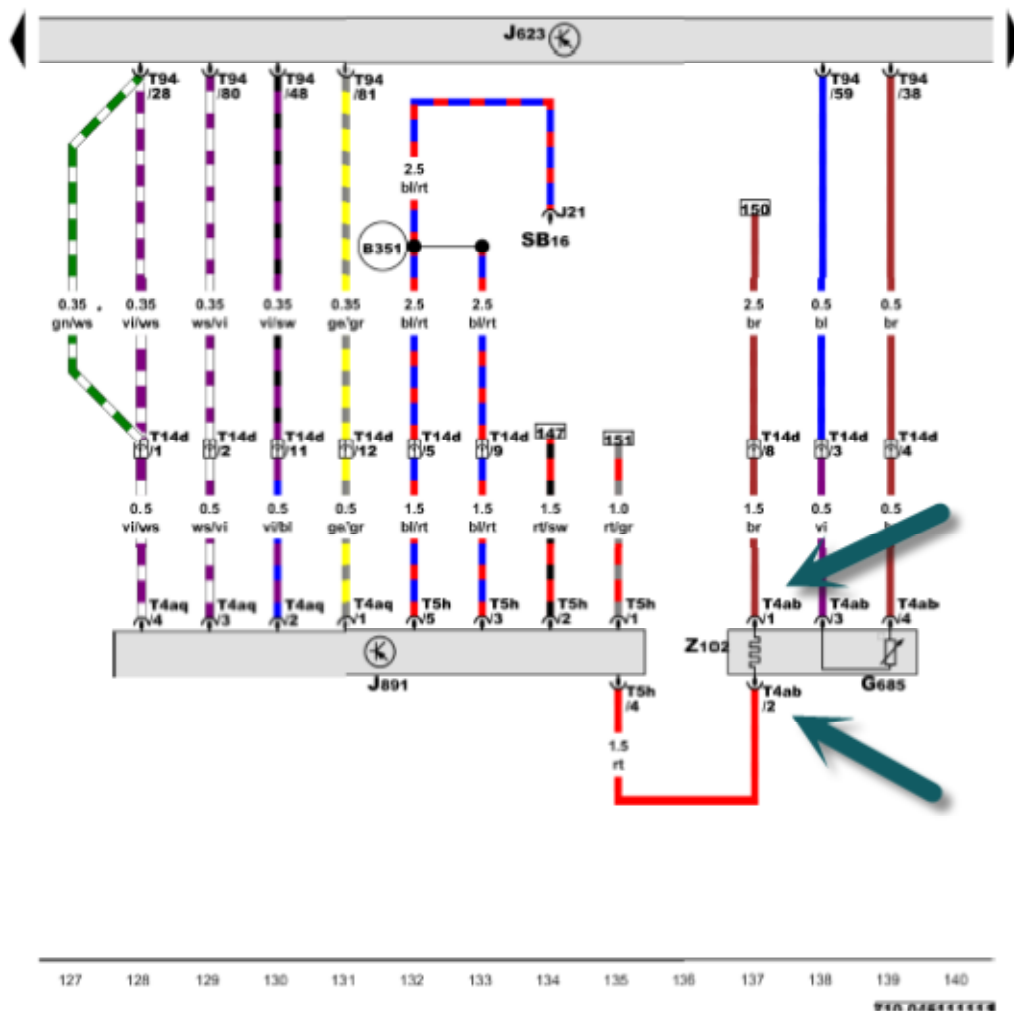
J623

T94 /28
T94 /80
T94 /48
T94 /81
T94 /59
T94 /38

2.5 bl/rt
J21
SB16
B351
150

0.35 gn/ws
0.35 vi/ws
0.35 ws/vi
0.35 vi/sw
0.35 ge/gr
2.5 bl/rt
2.5 bl/rt
2.5 br
0.5 bl
0.5 br

T14d /1
T14d /2
T14d /11
T14d /12
T14d /5
T14d /9
147
151
T14d /8
T14d /3
T14d /4

0.5 vi/ws
0.5 ws/vi
0.5 vi/bl
0.5 ge/gr
1.5 bl/rt
1.5 bl/rt
1.5 rt/sw
1.0 rt/gr
1.5 br
0.5 vi
0.5 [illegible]

T4aq /4
T4aq /3
T4aq /2
T4aq /1
T5h /5
T5h /3
T5h /2
T5h /1
T4ab /1
T4ab /3
T4ab /4

Z102
J891
G685
T5h /4
T4ab /2
1.5 rt

127 128 129 130 131 132 133 134 135 136 137 138 139 140

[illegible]